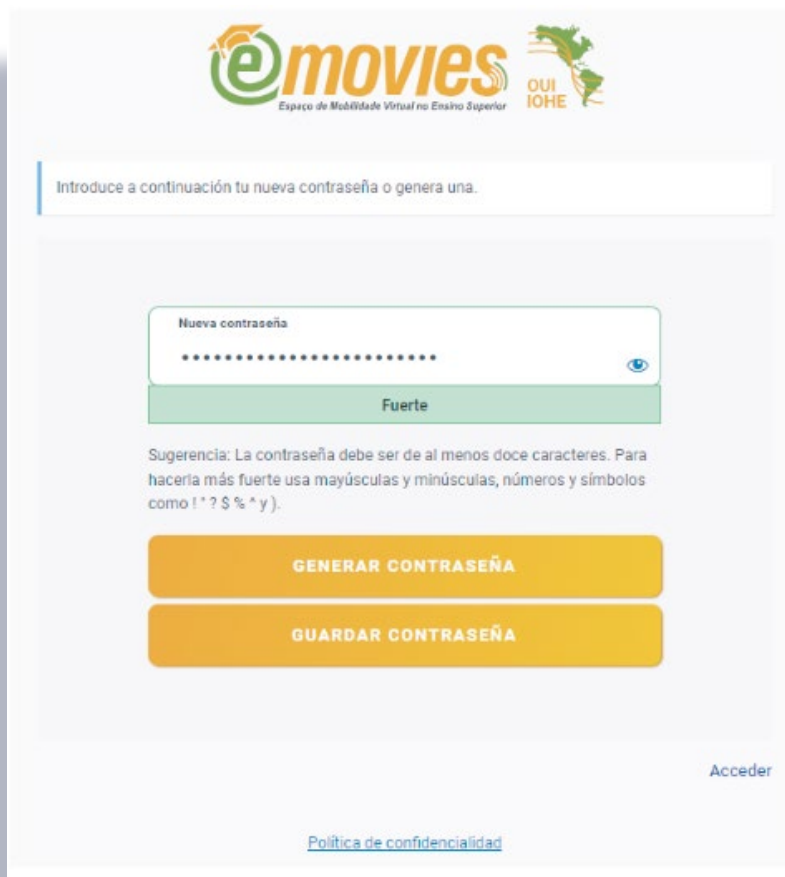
emovies
Espaço de Mobilidade Virtual no Ensino Superior
OUI
IOHE

Introduce a continuación tu nueva contraseña o genera una.

Nueva contraseña
••••••••••••••••••••••••

Fuerte

Sugerencia: La contraseña debe ser de al menos doce caracteres. Para hacerla más fuerte usa mayúsculas y minúsculas, números y símbolos como ! " ? $ % ^ y ).

GENERAR CONTRASEÑA

GUARDAR CONTRASEÑA

Acceder

Política de confidencialidad